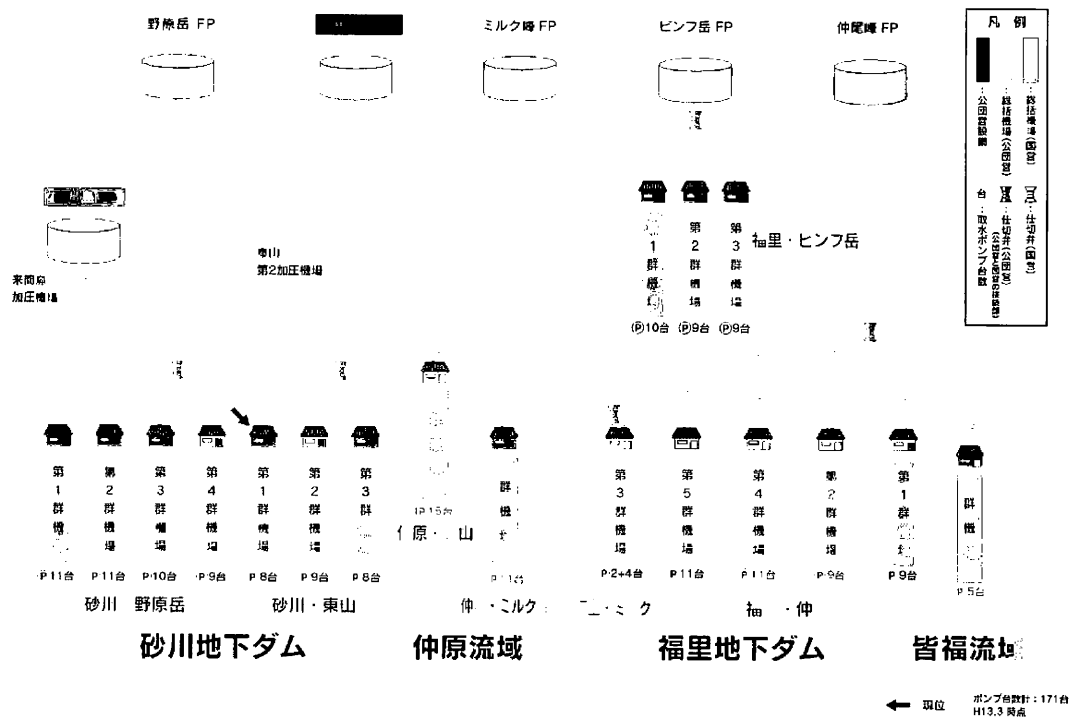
野原岳 FP

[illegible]

ミルク峰 FP

ピンフ岳 FP

仲尾峰 FP

凡 例

:該括機場(国営)

:総括機場(公団営)

:公団営設備

:仕切弁(国営)

:仕切弁(公団営)(公団営と国営の接続部)

台:取水ポンプ台数

来間島加圧機場

東山第2加圧機場

第1群機場 Ⓟ10台

第2群機場 Ⓟ9台

第3群機場 Ⓟ9台

福里・ピンフ岳

第1群機場 P11台

第2群機場 P11台

第3群機場 P10台

第4群機場 P9台

第1群機場 P8台

第2群機場 P9台

第3群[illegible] P8台

P15台

仲原・山

群機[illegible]

P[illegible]台

第3群機場 P2+4台

第5群機場 P11台

第4群機場 P11台

第2群機場 P9台

第1群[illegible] P9台

群機 P5台

砂川 野原岳

砂川・東山

仲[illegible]・ミルク

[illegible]・ミク

福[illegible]・仲

砂川地下ダム

仲原流域

福里地下ダム

皆福流域

← 現位

ポンプ台数計:171台
H13.3 時点